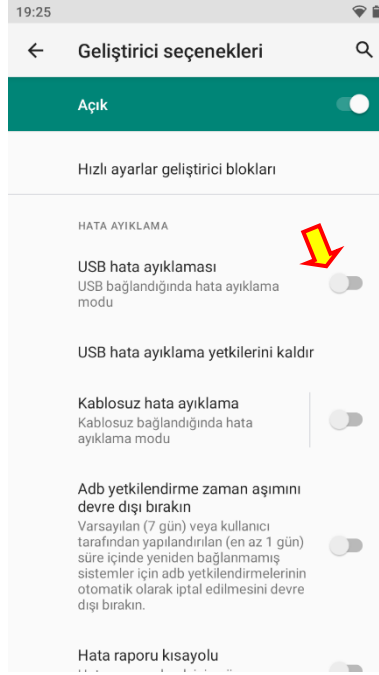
19:25

Geliştirici seçenekleri

Açık

Hızlı ayarlar geliştirici blokları

HATA AYIKLAMA

USB hata ayıklaması
USB bağlandığında hata ayıklama modu

USB hata ayıklama yetkilerini kaldır

Kablosuz hata ayıklama
Kablosuz bağlandığında hata ayıklama modu

Adb yetkilendirme zaman aşımını devre dışı bırakın
Varsayılan (7 gün) veya kullanıcı tarafından yapılandırılan (en az 1 gün) süre içinde yeniden bağlanmamış sistemler için adb yetkilendirmelerinin otomatik olarak iptal edilmesini devre dışı bırakın.

Hata raporu kısayolu
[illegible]